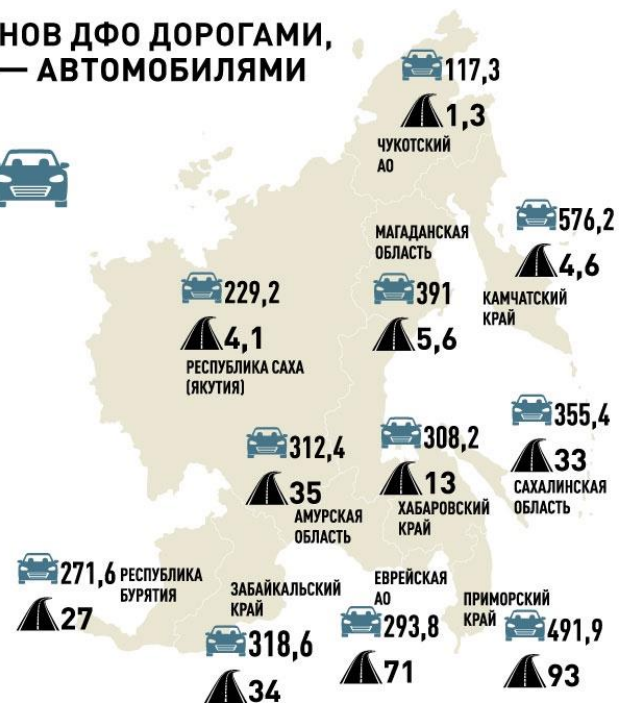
НОВ ДФО ДОРОГАМИ,
— АВТОМОБИЛЯМИ

117,3
1,3
ЧУКОТСКИЙ АО

576,2
4,6
КАМЧАТСКИЙ КРАЙ

МАГАДАНСКАЯ ОБЛАСТЬ
391
5,6

229,2
4,1
РЕСПУБЛИКА САХА (ЯКУТИЯ)

355,4
33
САХАЛИНСКАЯ ОБЛАСТЬ

312,4
35
АМУРСКАЯ ОБЛАСТЬ

308,2
13
ХАБАРОВСКИЙ КРАЙ

271,6 РЕСПУБЛИКА БУРЯТИЯ
27

ЗАБАЙКАЛЬСКИЙ КРАЙ
318,6
34

ЕВРЕЙСКАЯ АО
293,8
71

ПРИМОРСКИЙ КРАЙ
491,9
93